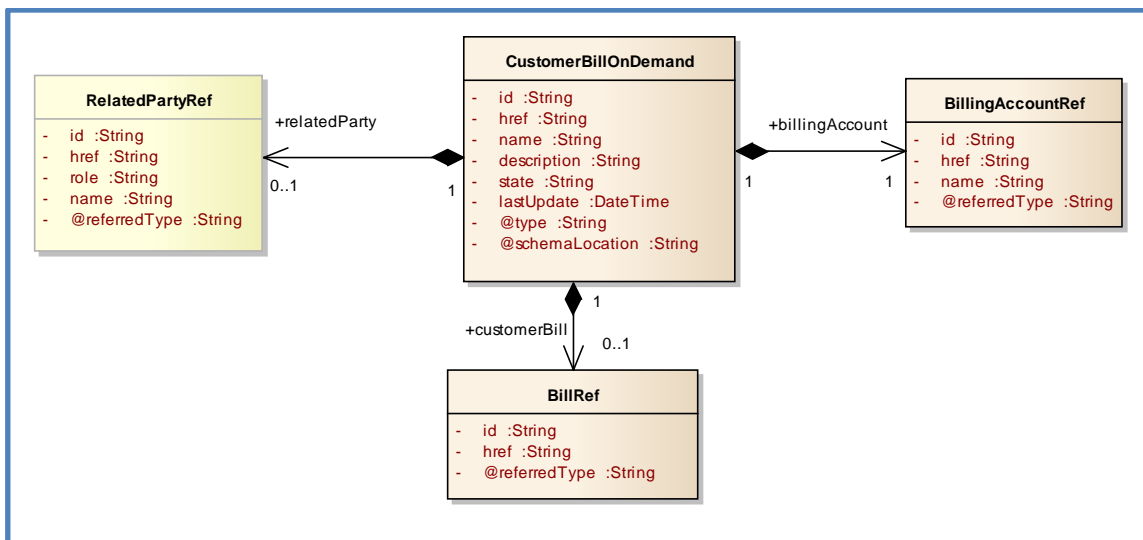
RelatedPartyRef

- id :String
- href :String
- role :String
- name :String
- @referredType :String

+relatedParty

0..1

1

CustomerBillOnDemand

- id :String
- href :String
- name :String
- description :String
- state :String
- lastUpdate :DateTime
- @type :String
- @schemaLocation :String

+billingAccount

1

1

BillingAccountRef

- id :String
- href :String
- name :String
- @referredType :String

1

+customerBill

0..1

BillRef

- id :String
- href :String
- @referredType :String